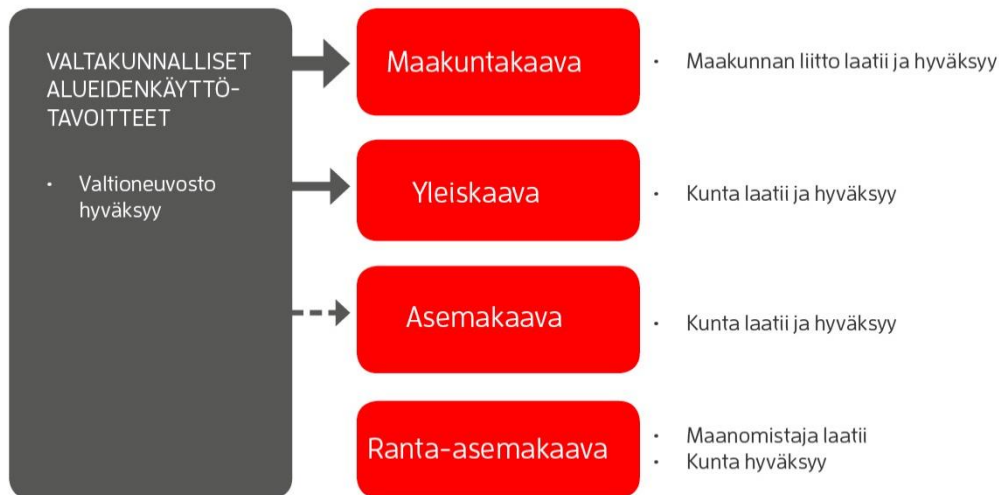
VALTAKUNNALLISET ALUEIDENKÄYTTÖTAVOITTEET

• Valtioneuvosto hyväksyy

Maakuntakaava

• Maakunnan liitto laatii ja hyväksyy

Yleiskaava

• Kunta laatii ja hyväksyy

Asemakaava

• Kunta laatii ja hyväksyy

Ranta-asemakaava

• Maanomistaja laatii
• Kunta hyväksyy